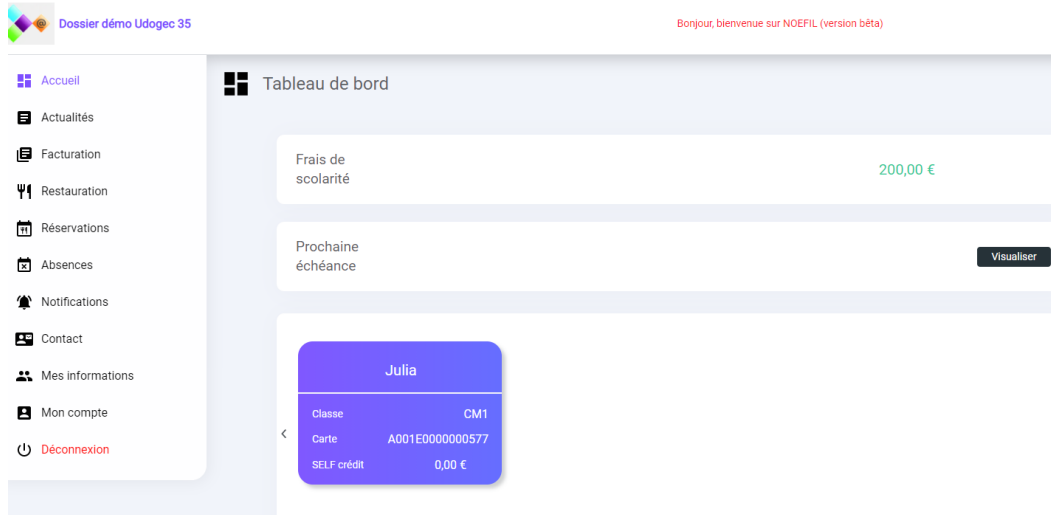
Dossier démo Udogec 35

Bonjour, bienvenue sur NOEFIL (version béta)

Accueil
Actualités
Facturation
Restauration
Réservations
Absences
Notifications
Contact
Mes informations
Mon compte
Déconnexion

Tableau de bord

Frais de scolarité

200,00 €

Prochaine échéance

Visualiser

Julia

| Classe | CM1 |
|---|---|
| Carte | A001E0000000577 |
| SELF crédit | 0,00 € |

‹